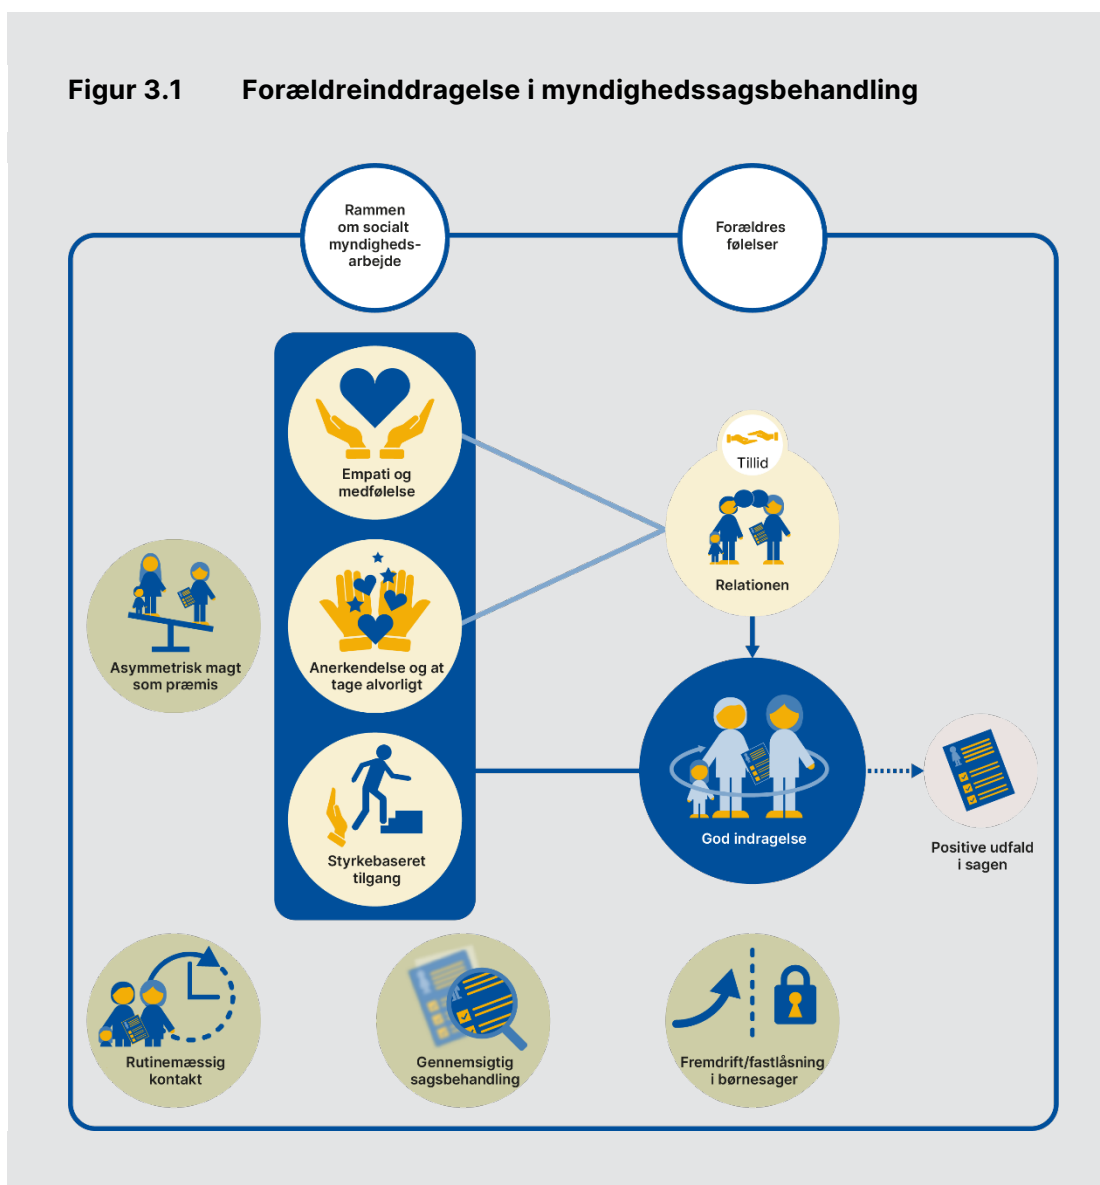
Figur 3.1 Forældreinddragelse i myndighedssagsbehandling

Rammen om socialt myndighedsarbejde

Forældres følelser

Empati og medfølelse

Anerkendelse og at tage alvorligt

Styrkebaseret tilgang

Tillid

Relationen

Asymmetrisk magt som præmis

God indragelse

Positive udfald i sagen

Rutinemæssig kontakt

Gennemsigtig sagsbehandling

Fremdrift/fastlåsning i børnesager